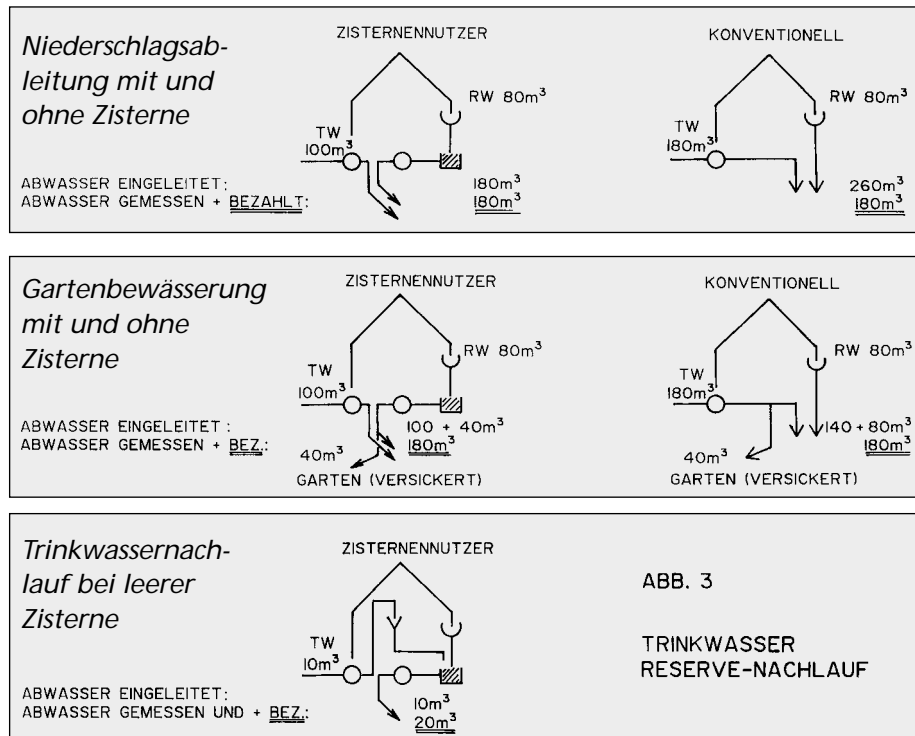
Niederschlagsableitung mit und ohne Zisterne

ZISTERNENNUTZER

TW
$100m^3$

RW $80m^3$

ABWASSER EINGELEITET:
ABWASSER GEMESSEN + BEZAHLT:

$180m^3$
$180m^3$

KONVENTIONELL

TW
$180m^3$

RW $80m^3$

$260m^3$
$180m^3$

Gartenbewässerung mit und ohne Zisterne

ZISTERNENNUTZER

TW
$100m^3$

RW $80m^3$

ABWASSER EINGELEITET :
ABWASSER GEMESSEN + BEZ.:

$100 + 40m^3$
$180m^3$

$40m^3$
GARTEN (VERSICKERT)

KONVENTIONELL

TW
$180m^3$

RW $80m^3$

$140 + 80m^3$
$180m^3$

$40m^3$
GARTEN (VERSICKERT)

Trinkwassernachlauf bei leerer Zisterne

ZISTERNENNUTZER

TW
$10m^3$

ABWASSER EINGELEITET:
ABWASSER GEMESSEN UND + BEZ.:

$10m^3$
$20m^3$

ABB. 3

TRINKWASSER
RESERVE-NACHLAUF